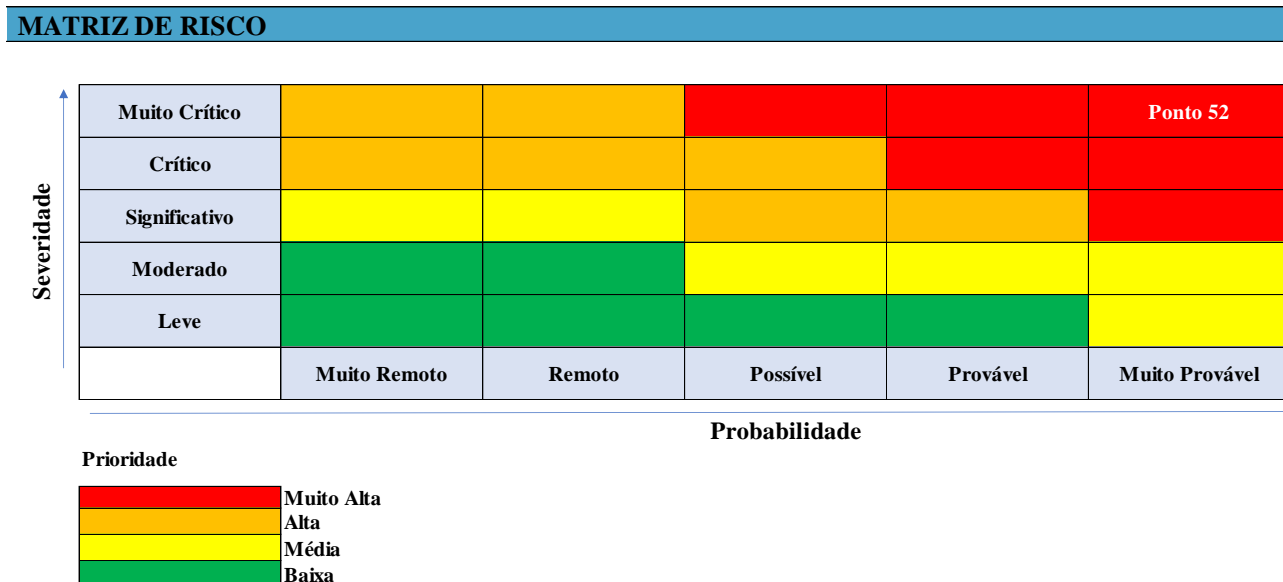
MATRIZ DE RISCO

Severidade

| Muito Crítico | | | | | Ponto 52 |
|---|---|---|---|---|---|
| Crítico | | | | | |
| Significativo | | | | | |
| Moderado | | | | | |
| Leve | | | | | |
| | Muito Remoto | Remoto | Possível | Provável | Muito Provável |

Probabilidade

Prioridade

Muito Alta
Alta
Média
Baixa